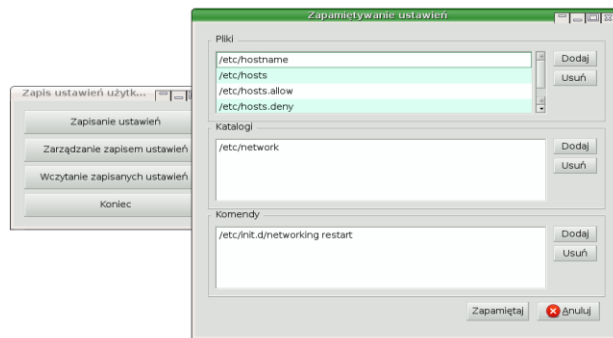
Zapis ustawień użytk...

Zapisanie ustawień

Zarządzanie zapisem ustawień

Wczytanie zapisanych ustawień

Koniec

Zapamiętywanie ustawień

Pliki

/etc/hostname
/etc/hosts
/etc/hosts.allow
/etc/hosts.deny

Dodaj
Usuń

Katalogi

/etc/network

Dodaj
Usuń

Komendy

/etc/init.d/networking restart

Dodaj
Usuń

Zapamiętaj
Anuluj